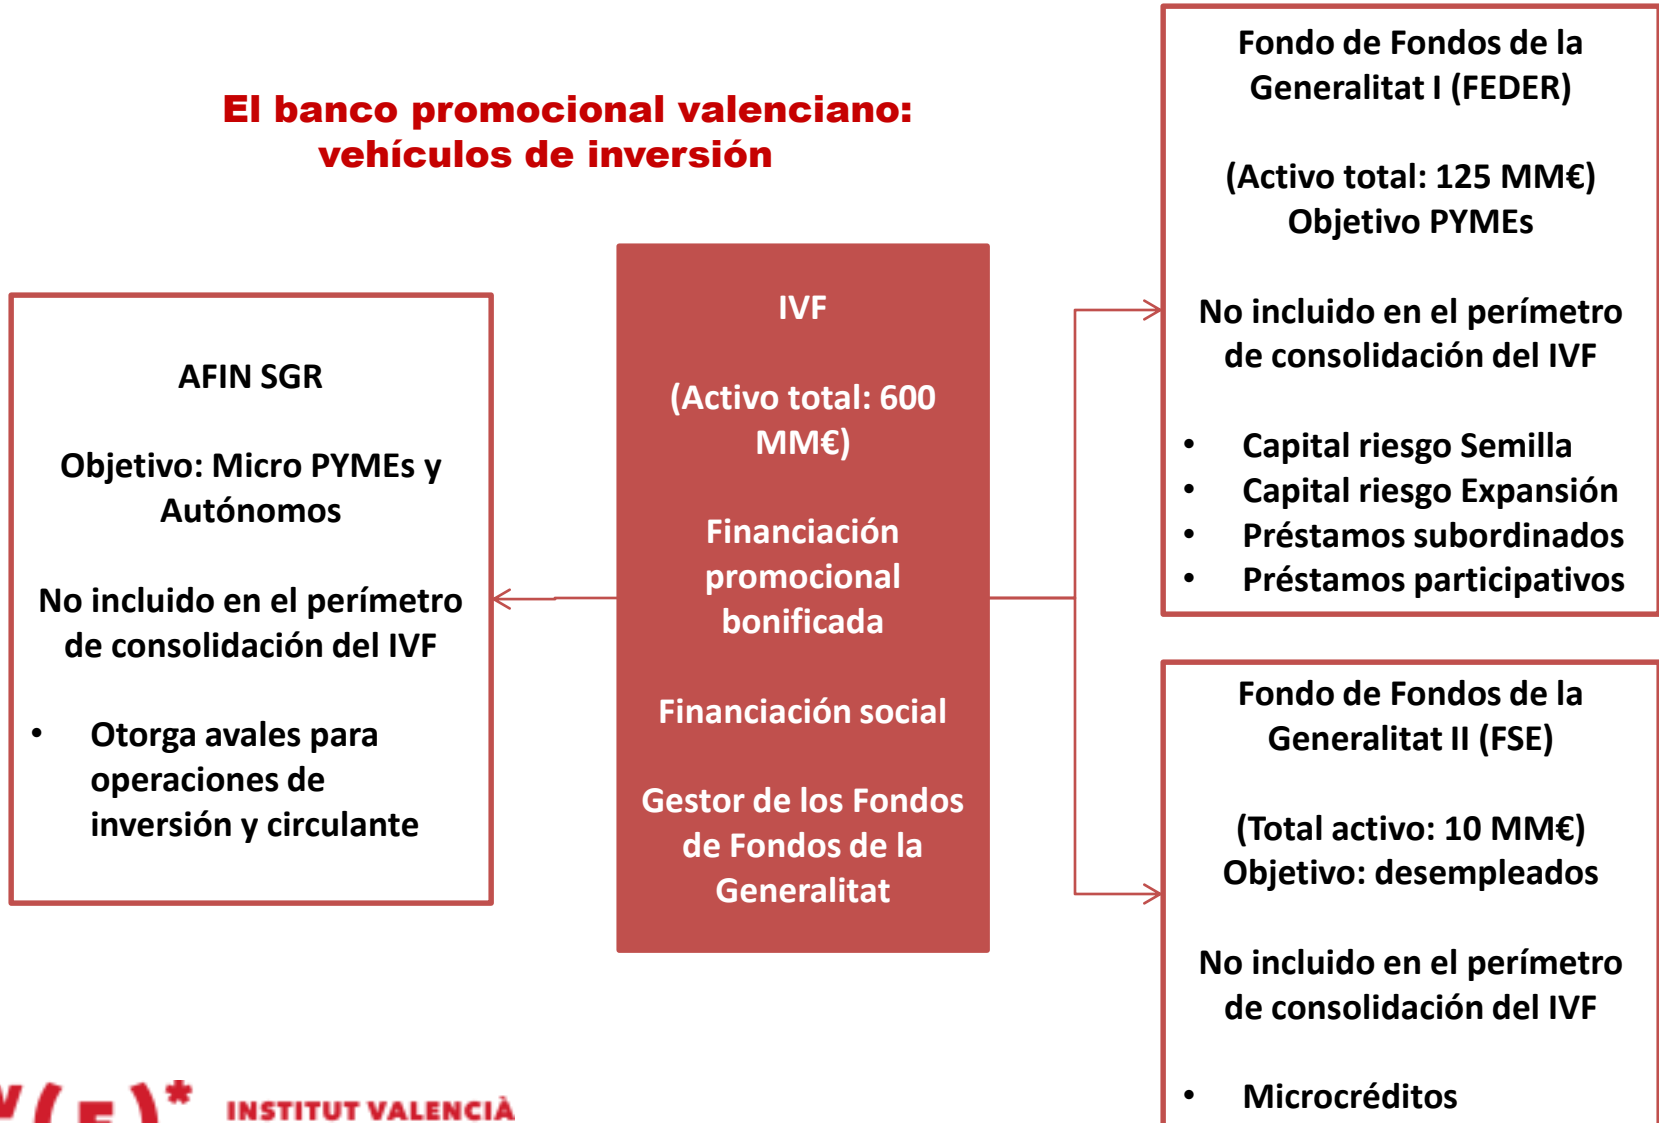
El banco promocional valenciano: vehículos de inversión

AFIN SGR

Objetivo: Micro PYMEs y Autónomos

No incluido en el perímetro de consolidación del IVF

- Otorga avales para operaciones de inversión y circulante

IVF

(Activo total: 600 MM€)

Financiación promocional bonificada

Financiación social

Gestor de los Fondos de Fondos de la Generalitat

Fondo de Fondos de la Generalitat I (FEDER)

(Activo total: 125 MM€)
Objetivo PYMEs

No incluido en el perímetro de consolidación del IVF

- Capital riesgo Semilla
- Capital riesgo Expansión
- Préstamos subordinados
- Préstamos participativos

Fondo de Fondos de la Generalitat II (FSE)

(Total activo: 10 MM€)
Objetivo: desempleados

No incluido en el perímetro de consolidación del IVF

- Microcréditos

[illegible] INSTITUT VALENCIÀ